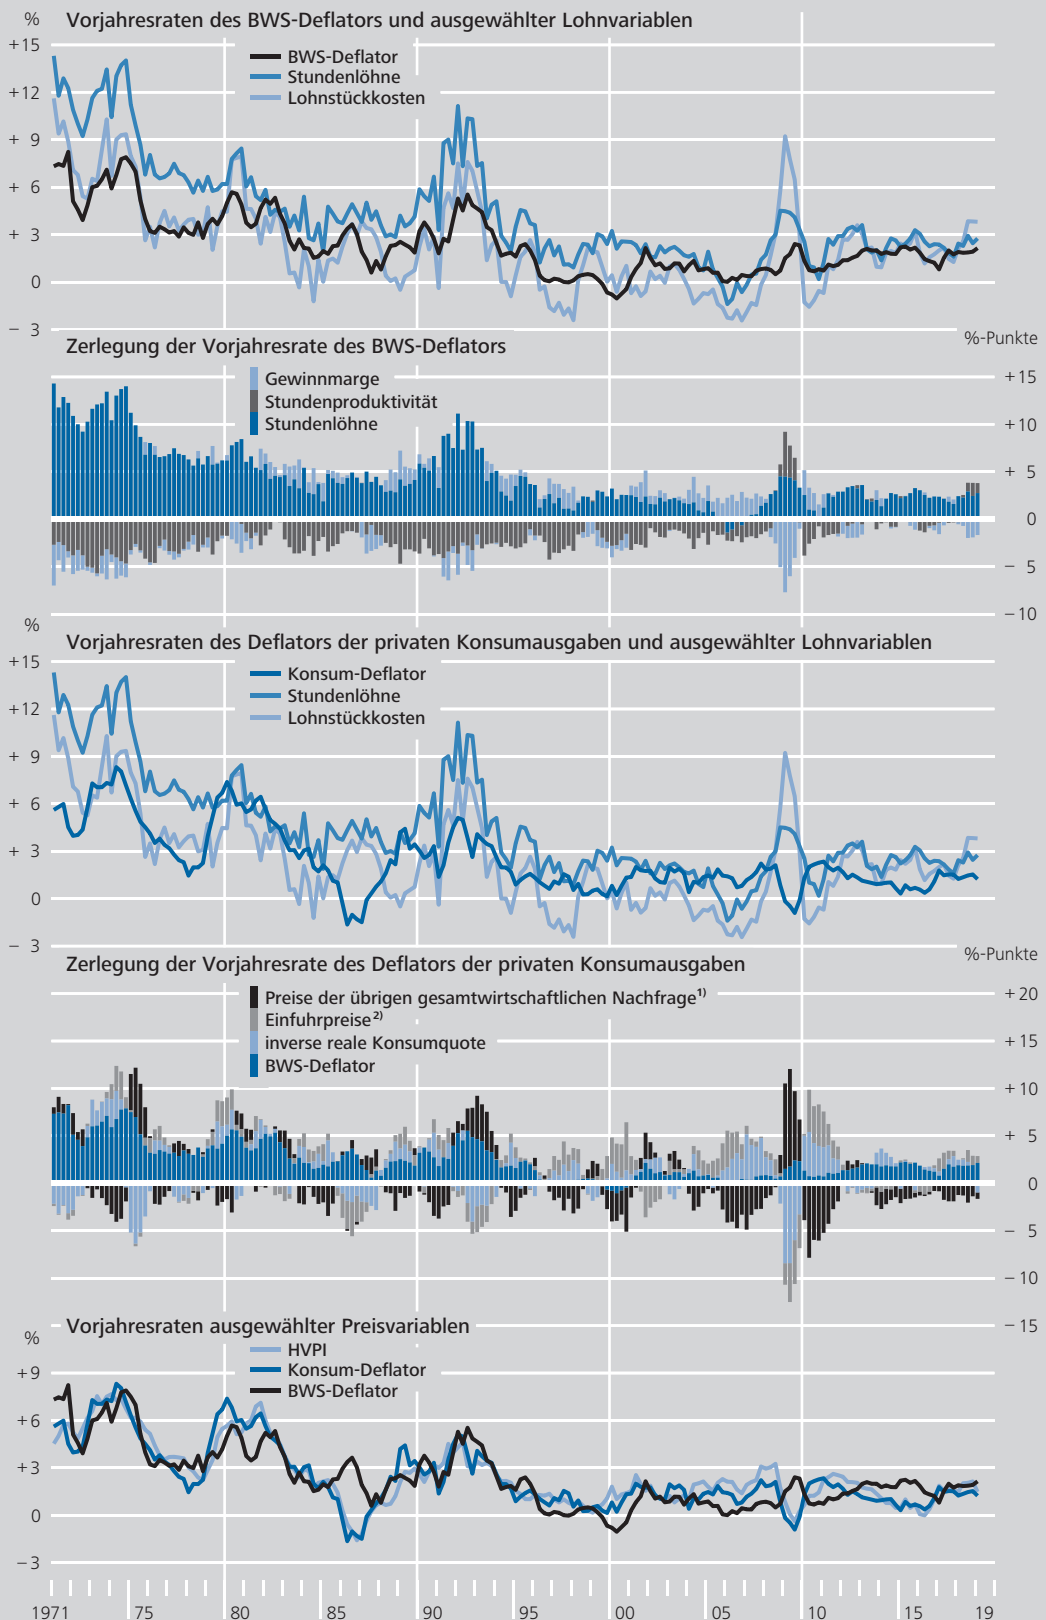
%

Vorjahresraten des BWS-Deflators und ausgewählter Lohnvariablen

+15
+12
+ 9
+ 6
+ 3
0
− 3

BWS-Deflator
Stundenlöhne
Lohnstückkosten

Zerlegung der Vorjahresrate des BWS-Deflators

%-Punkte

Gewinnmarge
Stundenproduktivität
Stundenlöhne

+ 15
+ 10
+ 5
0
− 5
− 10

%

Vorjahresraten des Deflators der privaten Konsumausgaben und ausgewählter Lohnvariablen

+15
+12
+ 9
+ 6
+ 3
0
− 3

Konsum-Deflator
Stundenlöhne
Lohnstückkosten

Zerlegung der Vorjahresrate des Deflators der privaten Konsumausgaben

%-Punkte

Preise der übrigen gesamtwirtschaftlichen Nachfrage$^{1)}$
Einfuhrpreise$^{2)}$
inverse reale Konsumquote
BWS-Deflator

+ 20
+ 15
+ 10
+ 5
0
− 5
− 10
− 15

%

Vorjahresraten ausgewählter Preisvariablen

HVPI
Konsum-Deflator
BWS-Deflator

+9
+6
+3
0
−3

1971 75 80 85 90 95 00 05 10 15 19